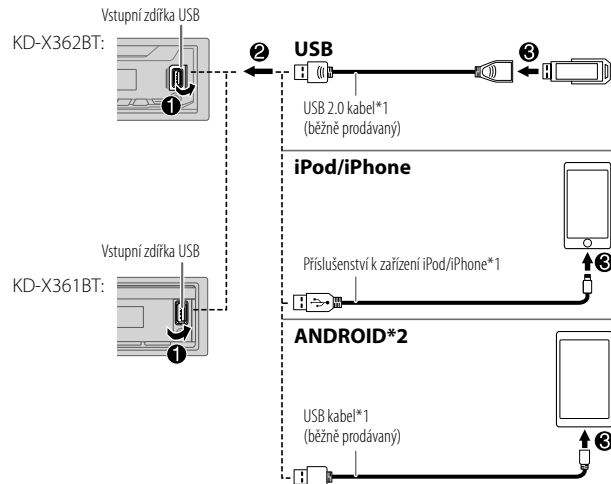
Vstupní zdířka USB
KD-X362BT:
❶
❷
USB
❸
USB 2.0 kabel*1
(běžně prodávaný)
iPod/iPhone
Vstupní zdířka USB
KD-X361BT:
❶
Příslušenství k zařízení iPod/iPhone*1
❸
ANDROID*2
USB kabel*1
(běžně prodávaný)
❸